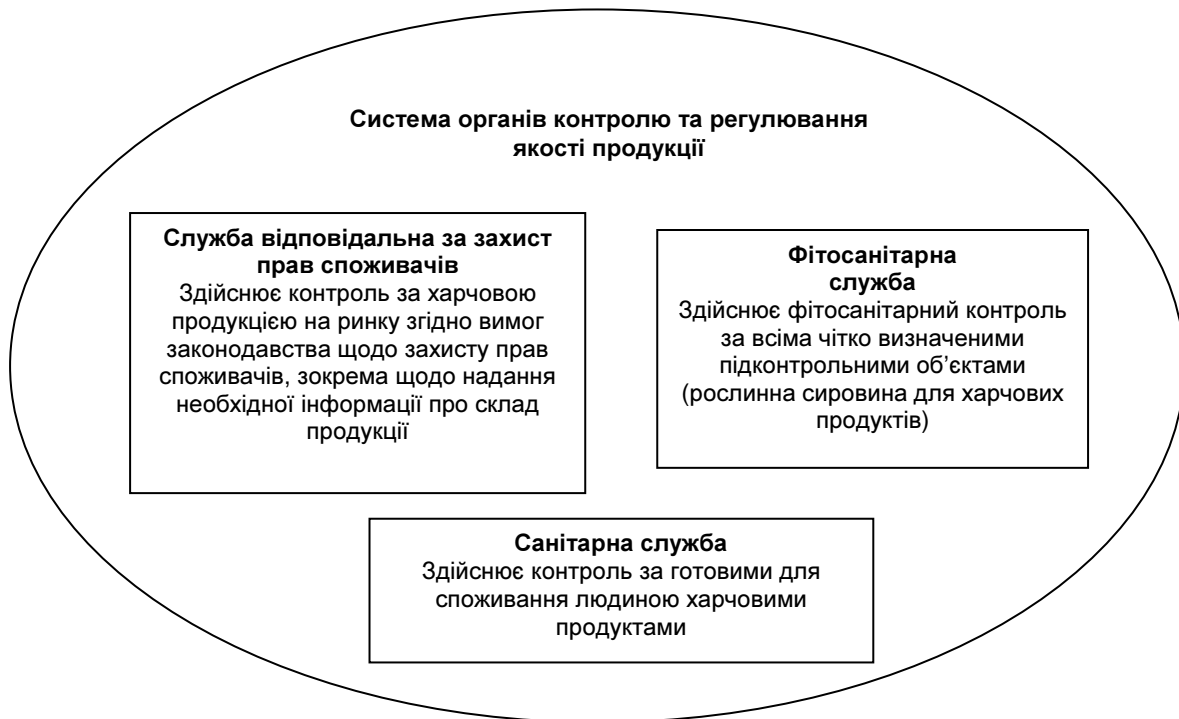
Система органів контролю та регулювання якості продукції

Служба відповідальна за захист прав споживачів
Здійснює контроль за харчовою продукцією на ринку згідно вимог законодавства щодо захисту прав споживачів, зокрема щодо надання необхідної інформації про склад продукції

Фітосанітарна служба
Здійснює фітосанітарний контроль за всіма чітко визначеними підконтрольними об’єктами (рослинна сировина для харчових продуктів)

Санітарна служба
Здійснює контроль за готовими для споживання людиною харчовими продуктами